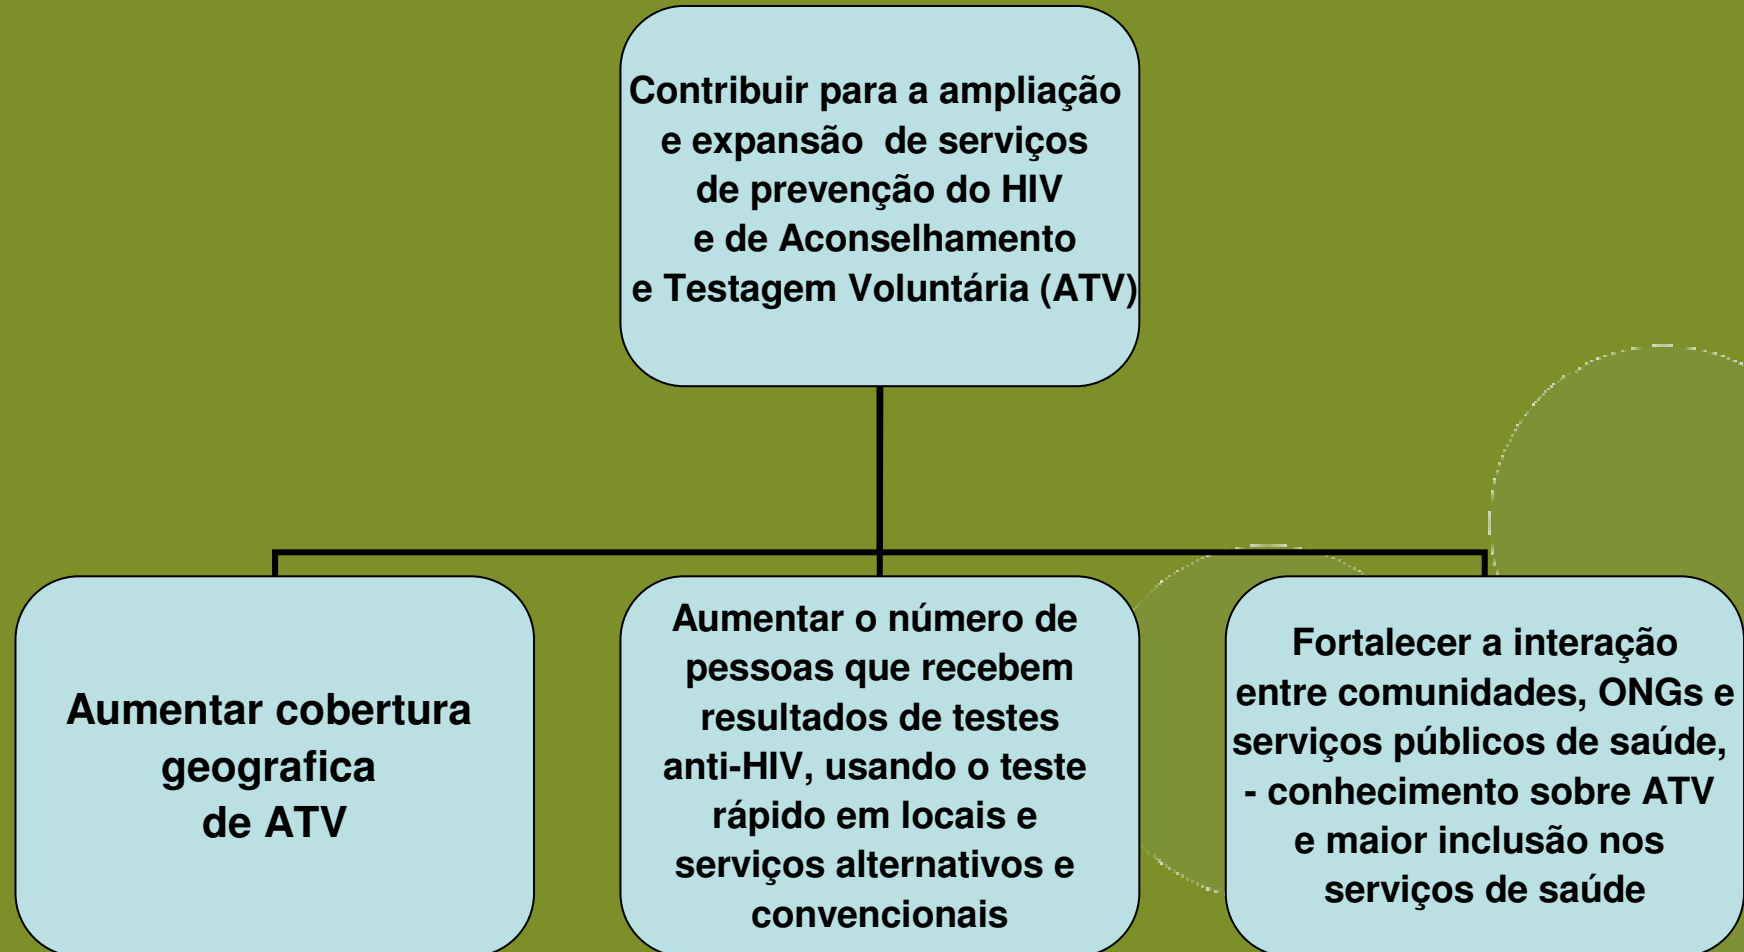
Contribuir para a ampliação e expansão de serviços de prevenção do HIV e de Aconselhamento e Testagem Voluntária (ATV)

Aumentar cobertura geografica de ATV

Aumentar o número de pessoas que recebem resultados de testes anti-HIV, usando o teste rápido em locais e serviços alternativos e convencionais

Fortalecer a interação entre comunidades, ONGs e serviços públicos de saúde, - conhecimento sobre ATV e maior inclusão nos serviços de saúde